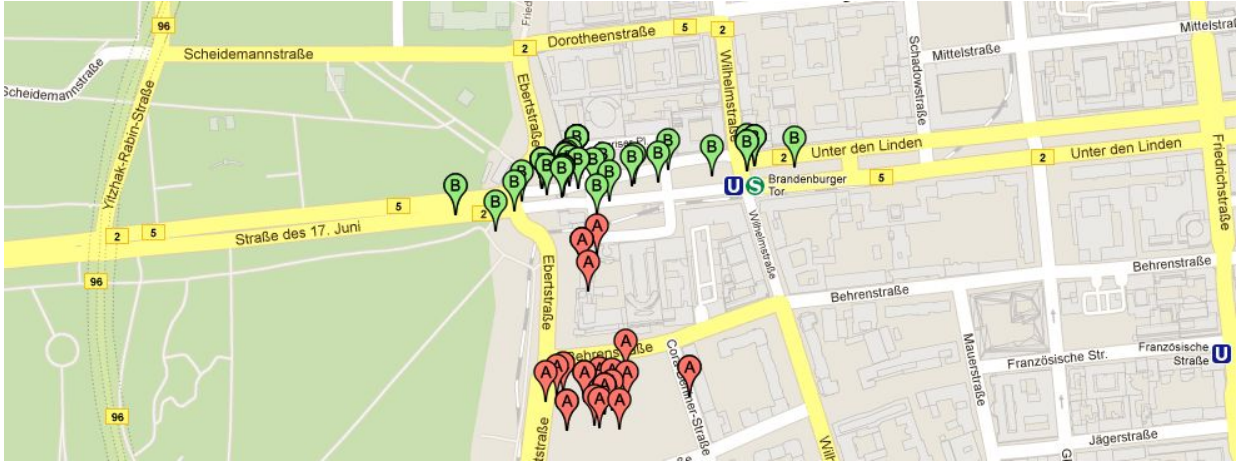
96
Scheidemannstraße
2
Dorotheenstraße
5
2
Mittelstraße
Mittelstr
Scheidemannstraße
Yitzhak-Rabin-Straße
Ebertstraße
Wilhelmstraße
Schadowstraße
Friedrichstraße
B
B
B
B
B
B
B
B
B
B
B
B
B
2
Unter den Linden
2
Unter den Linden
U
S
Brandenburger Tor
5
5
2
2
5
Straße des 17. Juni
A
A
A
A
96
Ebertstraße
Wilhelmstraße
Behrenstraße
Behrenstraße
A
Behrenstraße
Cora-Berliner-Straße
A
A
A
A
A
A
A
A
A
A
A
Mauerstraße
Französische Str.
Französische Straße
U
96
Jägerstraße